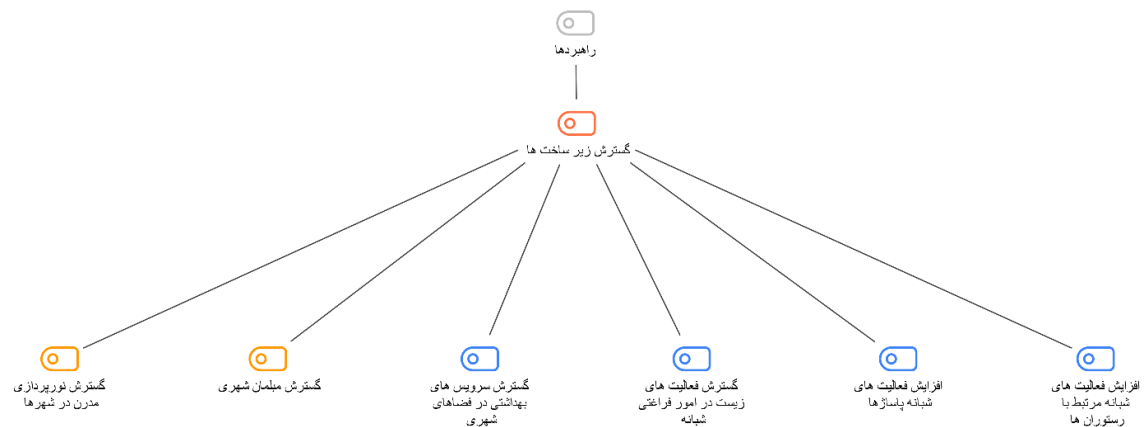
راهبردها

گسترش زیر ساخت ها

گسترش نورپردازی مدرن در شهرها

گسترش مبلمان شهری

گسترش سرویس های بهداشتی در فضاهای شهری

گسترش فعالیت های زیست در امور فراغتی شبانه

افزایش فعالیت های شبانه پاساژها

افزایش فعالیت های شبانه مرتبط با رستوران ها